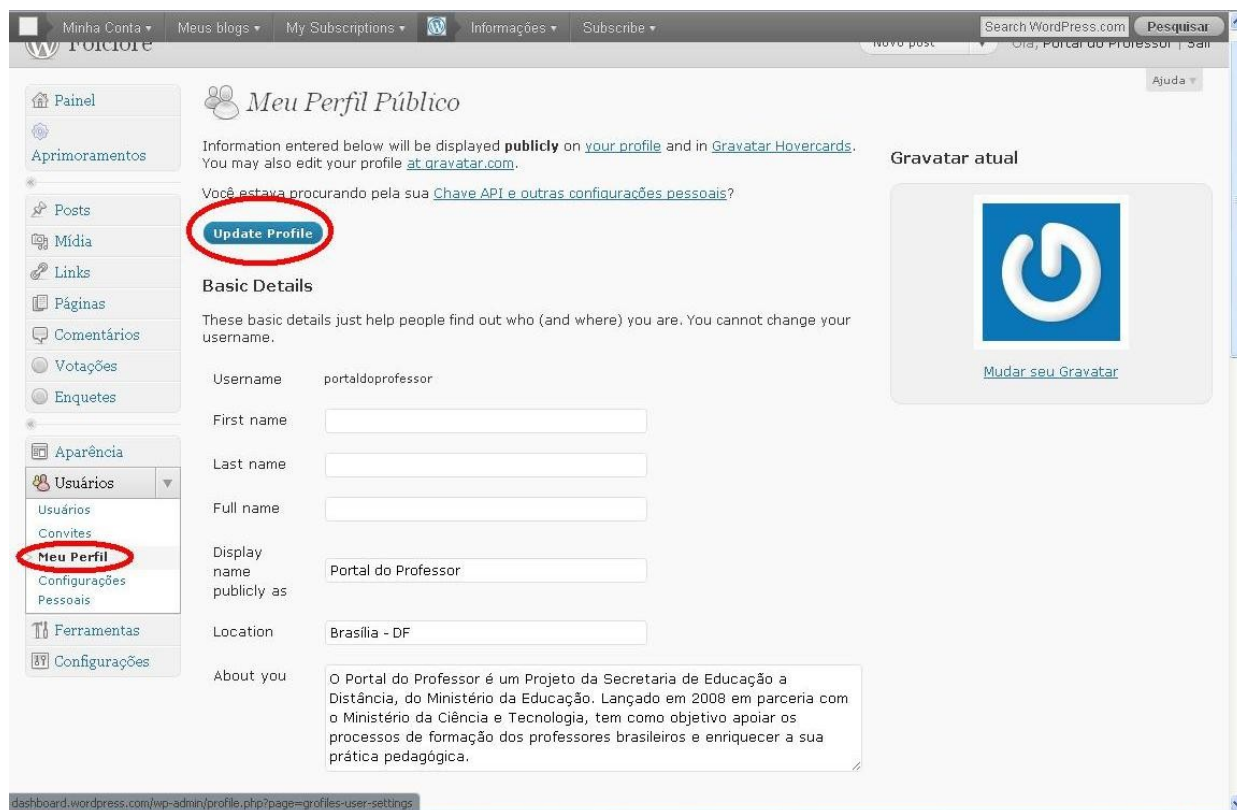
Minha Conta ▾ Meus blogs ▾ My Subscriptions ▾ Informações ▾ Subscribe ▾ Search WordPress.com Pesquisar

Folclore

Novo post ▾ Olá, Portal do Professor | Sair

Ajuda ▾

Painel
Aprimoramentos
Posts
Mídia
Links
Páginas
Comentários
Votações
Enquetes
Aparência
Usuários
Usuários
Convites
Meu Perfil
Configurações Pessoais
Ferramentas
Configurações

Meu Perfil Público

Information entered below will be displayed **publicly** on your profile and in Gravatar Hovercards. You may also edit your profile at gravatar.com.

Você estava procurando pela sua Chave API e outras configurações pessoais?

Update Profile

Basic Details

These basic details just help people find out who (and where) you are. You cannot change your username.

Username portaldoprofessor

First name

Last name

Full name

Display name publicly as Portal do Professor

Location Brasília - DF

About you O Portal do Professor é um Projeto da Secretaria de Educação a Distância, do Ministério da Educação. Lançado em 2008 em parceria com o Ministério da Ciência e Tecnologia, tem como objetivo apoiar os processos de formação dos professores brasileiros e enriquecer a sua prática pedagógica.

Gravatar atual

Mudar seu Gravatar

dashboard.wordpress.com/wp-admin/profile.php?page=grofiles-user-settings